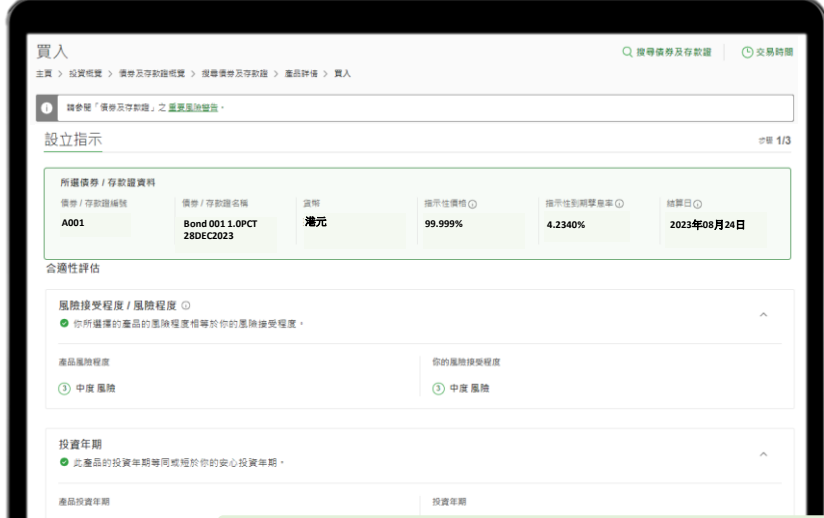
買入

搜尋債券及存款證 | 交易時間

主頁 > 投資概覽 > 債券及存款證概覽 > 搜尋債券及存款證 > 產品詳情 > 買入

請參閱「債券及存款證」之重要風險警告。

設立指示

步驟 1/3

所選債券 / 存款證資料

| 債券 / 存款證編號 | 債券 / 存款證名稱 | 貨幣 | 指示性價格 | 指示性到期孳息率 | 結算日 |
|---|---|---|---|---|---|
| A001 | Bond 001 1.0PCT 28DEC2023 | 港元 | 99.999% | 4.2340% | 2023年08月24日 |

合適性評估

風險接受程度 / 風險程度

你所選擇的產品的風險程度相等於你的風險接受程度。

產品風險程度

3 中度風險

你的風險接受程度

3 中度風險

投資年期

此產品的投資年期等同或短於你的安心投資年期。

產品投資年期

投資年期